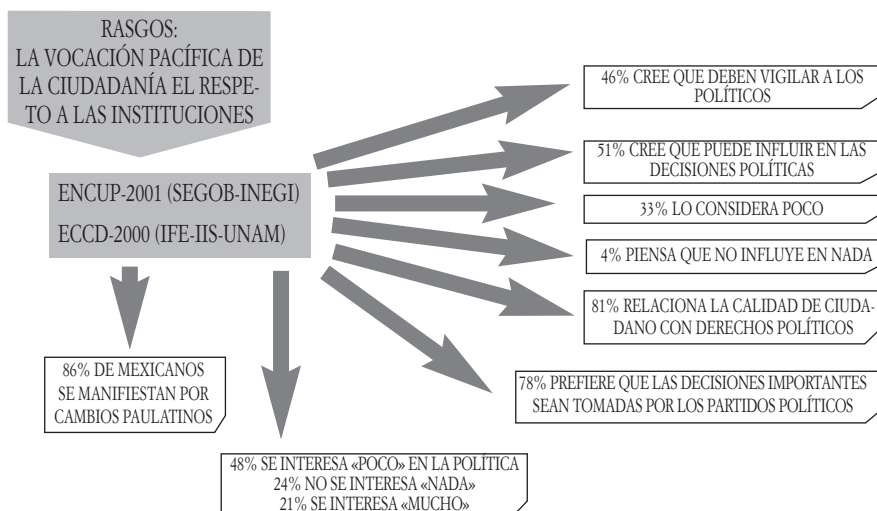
RASGOS:
LA VOCACIÓN PACÍFICA DE LA CIUDADANÍA EL RESPETO A LAS INSTITUCIONES

ENCUP-2001 (SEGOB-INEGI)
ECCD-2000 (IFE-IIS-UNAM)

46% CREE QUE DEBEN VIGILAR A LOS POLÍTICOS

51% CREE QUE PUEDE INFLUIR EN LAS DECISIONES POLÍTICAS

33% LO CONSIDERA POCO

4% PIENSA QUE NO INFLUYE EN NADA

81% RELACIONA LA CALIDAD DE CIUDADANO CON DERECHOS POLÍTICOS

78% PREFIERE QUE LAS DECISIONES IMPORTANTES SEAN TOMADAS POR LOS PARTIDOS POLÍTICOS

86% DE MEXICANOS SE MANIFIESTAN POR CAMBIOS PAULATINOS

48% SE INTERESA «POCO» EN LA POLÍTICA
24% NO SE INTERESA «NADA»
21% SE INTERESA «MUCHO»